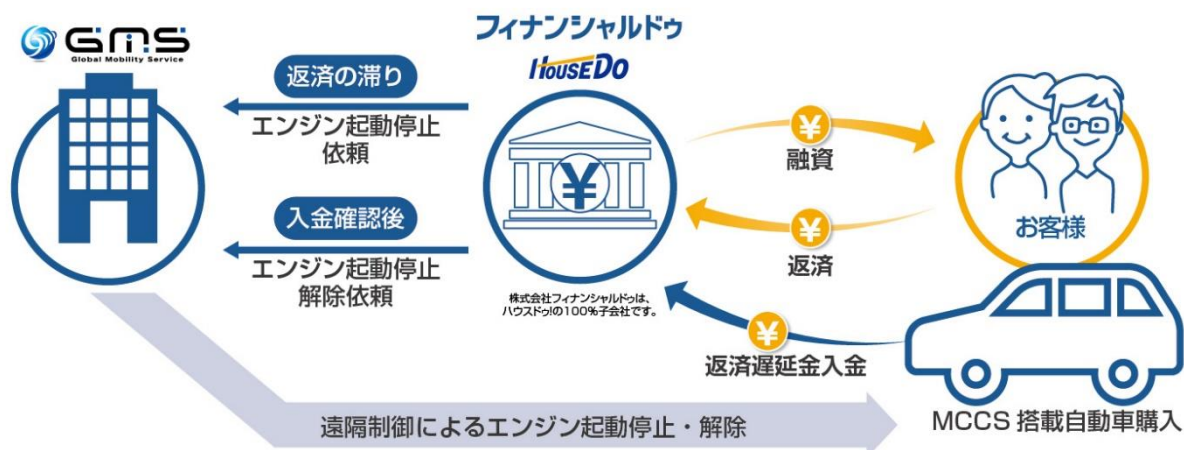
GMS
Global Mobility Service

フィナンシャルドゥ
HOUSEDO

返済の滞り
エンジン起動停止依頼

入金確認後
エンジン起動停止解除依頼

¥

株式会社フィナンシャルドゥは、ハウスドゥ!の100%子会社です。

¥
融資

¥
返済

お客様

¥
返済遅延金入金

遠隔制御によるエンジン起動停止・解除

MCCS 搭載自動車購入